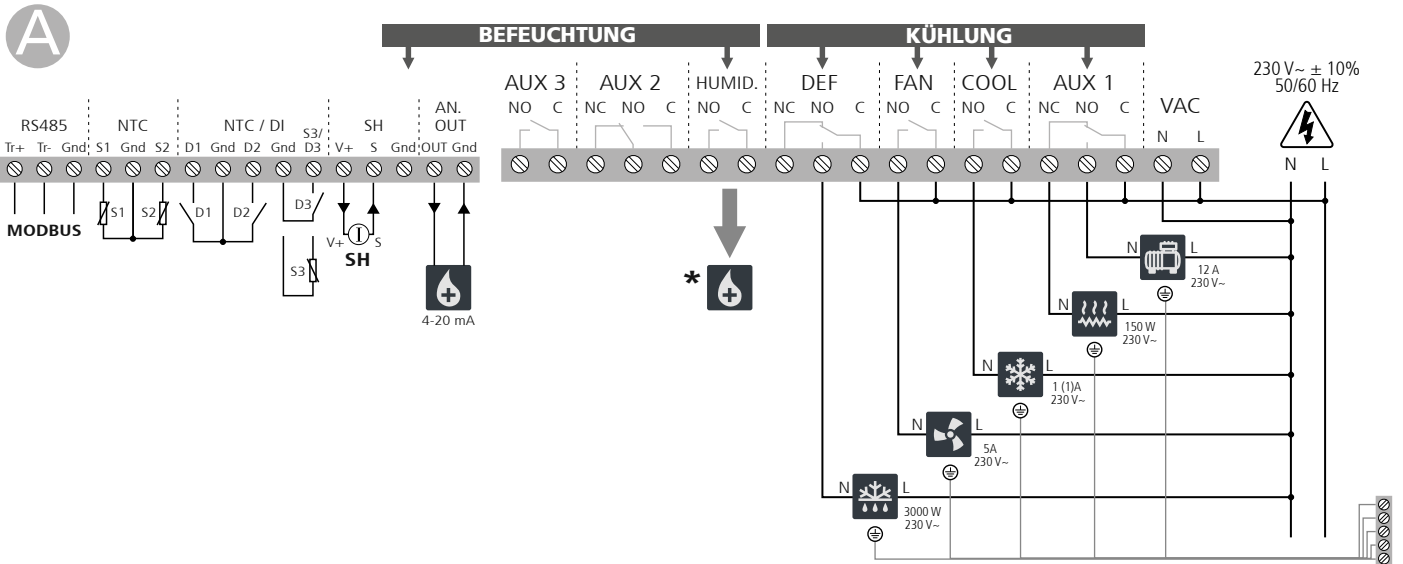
A

BEFEUCHTUNG
KÜHLUNG

RS485
Tr+ Tr- Gnd
NTC
S1 Gnd S2
NTC / DI
D1 Gnd D2 Gnd
S3/ D3
SH
V+ S Gnd
AN. OUT
OUT Gnd

AUX 3
NO C
AUX 2
NC NO C
HUMID.
NO C
DEF
NC NO C
FAN
NO C
COOL
NO C
AUX 1
NC NO C
VAC
N L

230 V~ ± 10%
50/60 Hz
N L

MODBUS
S1 S2
D1 D2
D3
S3
V+ S
SH
4-20 mA
*

N L
12 A
230 V~
N L
150 W
230 V~
N L
1 (1)A
230 V~
N L
5A
230 V~
N L
3000 W
230 V~